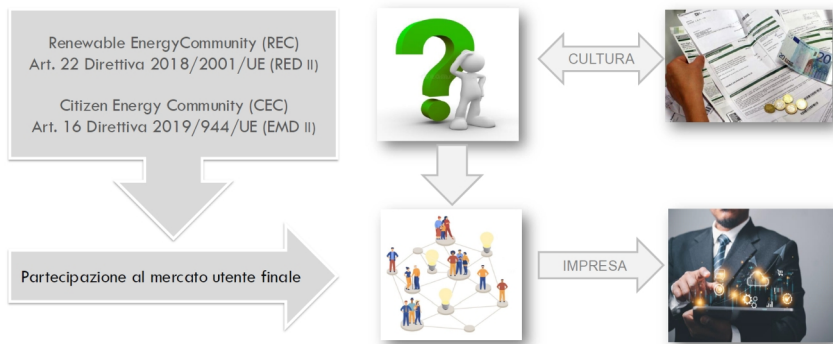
Renewable EnergyCommunity (REC)
Art. 22 Direttiva 2018/2001/UE (RED II)

Citizen Energy Community (CEC)
Art. 16 Direttiva 2019/944/UE (EMD II)

CULTURA

Partecipazione al mercato utente finale

IMPRESA